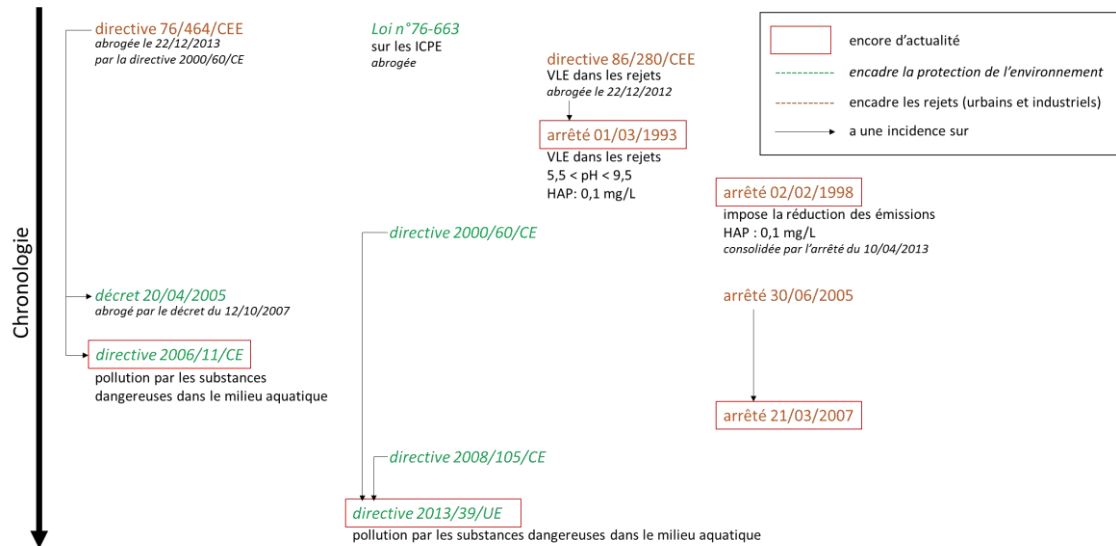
Chronologie

directive 76/464/CEE
abrogée le 22/12/2013
par la directive 2000/60/CE

Loi n°76-663
sur les ICPE
abrogée

directive 86/280/CEE
VLE dans les rejets
abrogée le 22/12/2012

encore d'actualité
encadre la protection de l'environnement
encadre les rejets (urbains et industriels)
a une incidence sur

arrêté 01/03/1993
VLE dans les rejets
5,5 < pH < 9,5
HAP: 0,1 mg/L

arrêté 02/02/1998
impose la réduction des émissions
HAP : 0,1 mg/L
consolidée par l'arrêté du 10/04/2013

directive 2000/60/CE

décret 20/04/2005
abrogé par le décret du 12/10/2007

arrêté 30/06/2005

directive 2006/11/CE
pollution par les substances dangereuses dans le milieu aquatique

arrêté 21/03/2007

directive 2008/105/CE

directive 2013/39/UE
pollution par les substances dangereuses dans le milieu aquatique